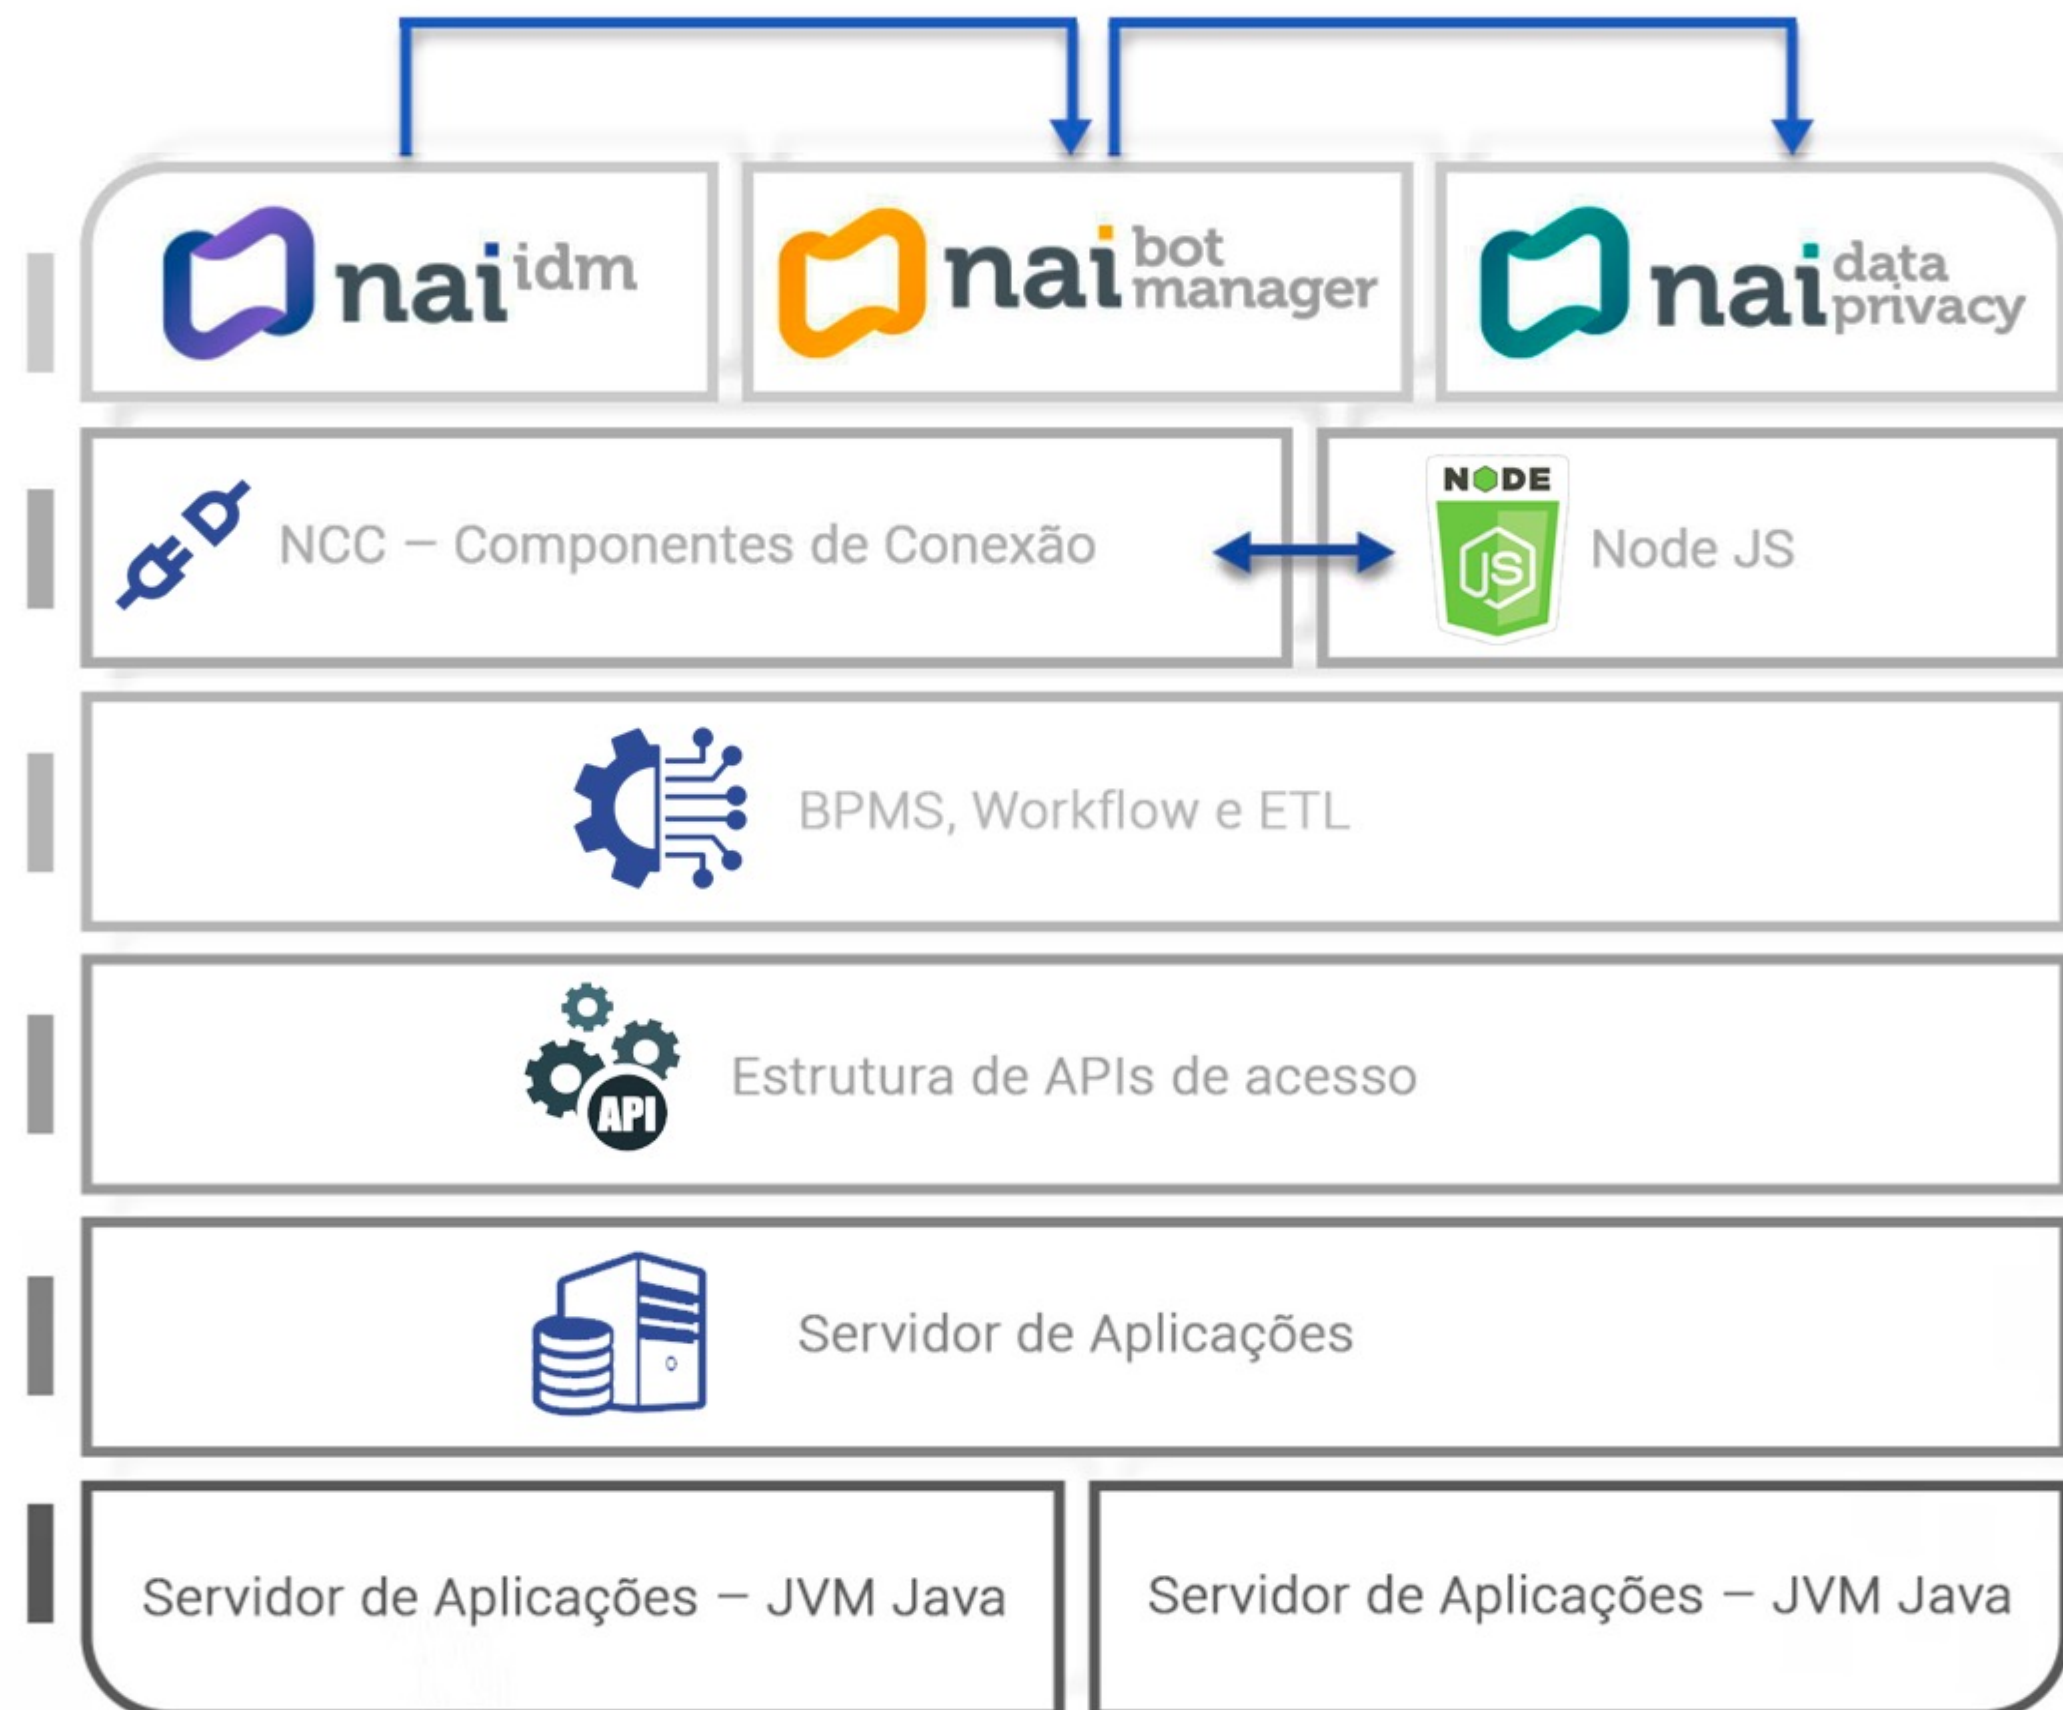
nai idm

nai bot manager

nai data privacy

NCC – Componentes de Conexão

NODE JS

Node JS

BPMS, Workflow e ETL

API

Estrutura de APIs de acesso

Servidor de Aplicações

Servidor de Aplicações – JVM Java

Servidor de Aplicações – JVM Java